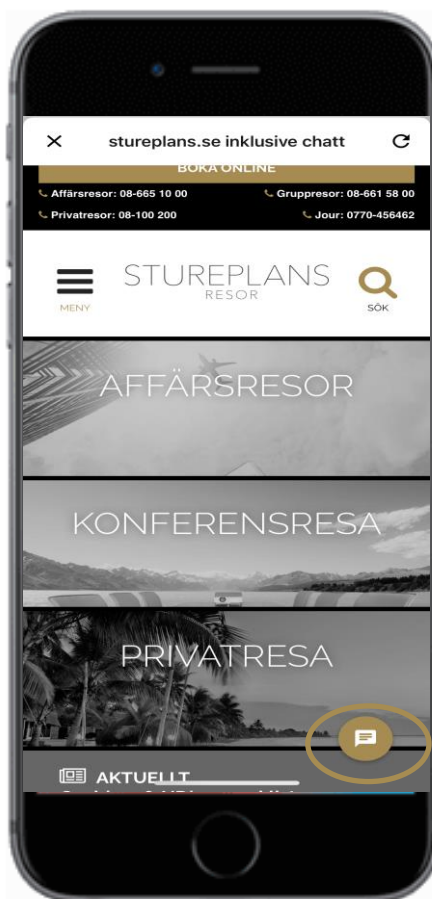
stureplans.se inklusive chatt

BOKA ONLINE

Affärsresor: 08-665 10 00
Gruppresor: 08-661 58 00
Privatresor: 08-100 200
Jour: 0770-456462

MENY

STUREPLANS
RESOR

SÖK

AFFÄRSRESOR

KONFERENSRESA

PRIVATRESA

AKTUELLT

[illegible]